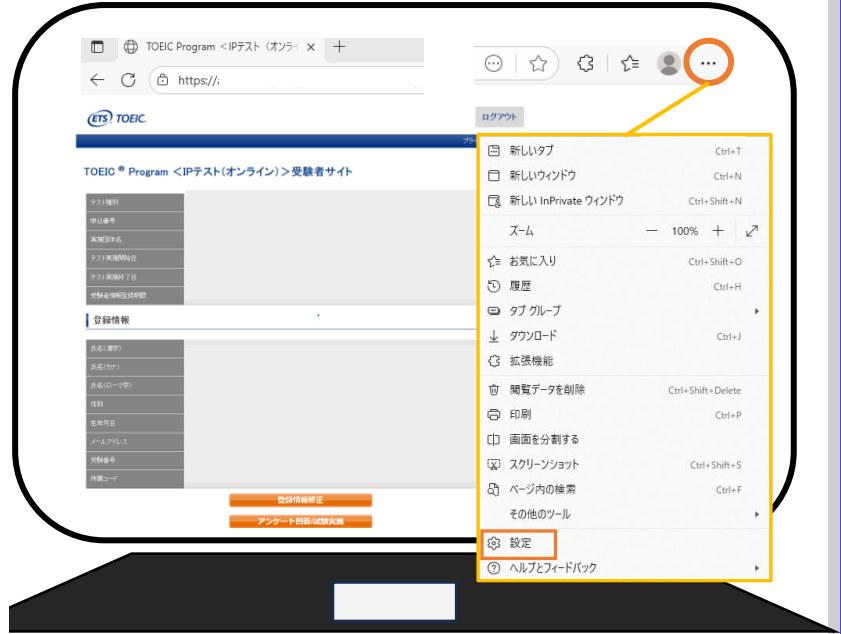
TOEIC Program <IPテスト（オンライ ×

https://

ETS TOEIC.

ログアウト

TOEIC® Program <IPテスト(オンライン)>受験者サイト

テスト種別
申込番号
実施団体名
テスト実施開始日
テスト実施終了日
受験者情報登録期限

登録情報

氏名(漢字)
氏名(カナ)
氏名(ローマ字)
性別
生年月日
メールアドレス
受験番号
所属コード

登録情報修正
アンケート回答/試験実施

新しいタブ Ctrl+T
新しいウィンドウ Ctrl+N
新しい InPrivate ウィンドウ Ctrl+Shift+N
ズーム — 100% +
お気に入り Ctrl+Shift+O
履歴 Ctrl+H
タブ グループ
ダウンロード Ctrl+J
拡張機能
閲覧データを削除 Ctrl+Shift+Delete
印刷 Ctrl+P
画面を分割する
スクリーンショット Ctrl+Shift+S
ページ内の検索 Ctrl+F
その他のツール
設定
ヘルプとフィードバック